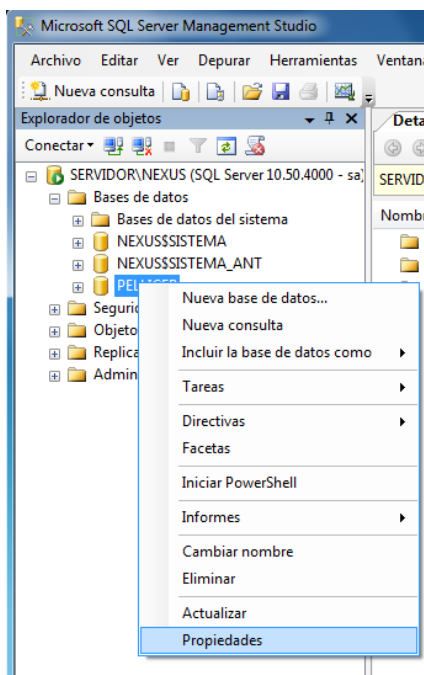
Microsoft SQL Server Management Studio

Archivo Editar Ver Depurar Herramientas Ventana

Nueva consulta

Explorador de objetos

Conectar ▾

SERVIDOR\NEXUS (SQL Server 10.50.4000 - sa)
Bases de datos
Bases de datos del sistema
NEXUS$SISTEMA
NEXUS$SISTEMA_ANT
PEL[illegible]
Seguri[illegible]
Objeto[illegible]
Replica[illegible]
Admin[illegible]

Deta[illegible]

SERVIDO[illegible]

Nombr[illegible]

Nueva base de datos...
Nueva consulta
Incluir la base de datos como
Tareas
Directivas
Facetas
Iniciar PowerShell
Informes
Cambiar nombre
Eliminar
Actualizar
Propiedades